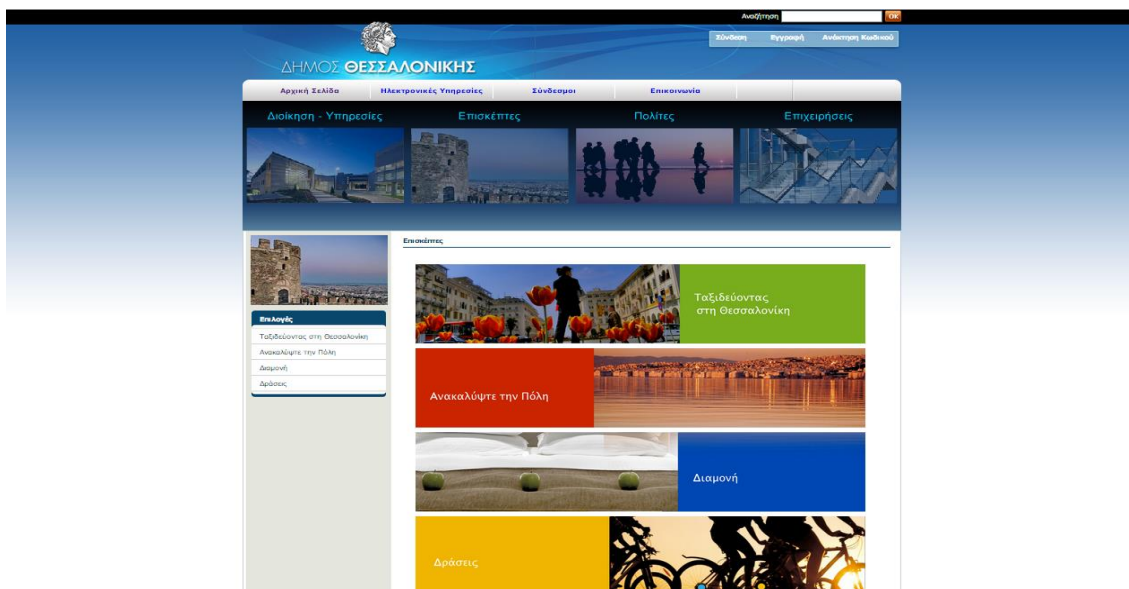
Αναζήτηση OK

Σύνδεση Εγγραφή Ανάκτηση Κωδικού

ΔΗΜΟΣ ΘΕΣΣΑΛΟΝΙΚΗΣ

Αρχική Σελίδα Ηλεκτρονικές Υπηρεσίες Σύνδεσμοι Επικοινωνία

Διοίκηση - Υπηρεσίες Επισκέπτες Πολίτες Επιχειρήσεις

Επιλογές

Ταξιδεύοντας στη Θεσσαλονίκη

Ανακαλύψτε την Πόλη

Διαμονή

Δράσεις

Επισκέπτες

Ταξιδεύοντας στη Θεσσαλονίκη

Ανακαλύψτε την Πόλη

Διαμονή

Δράσεις